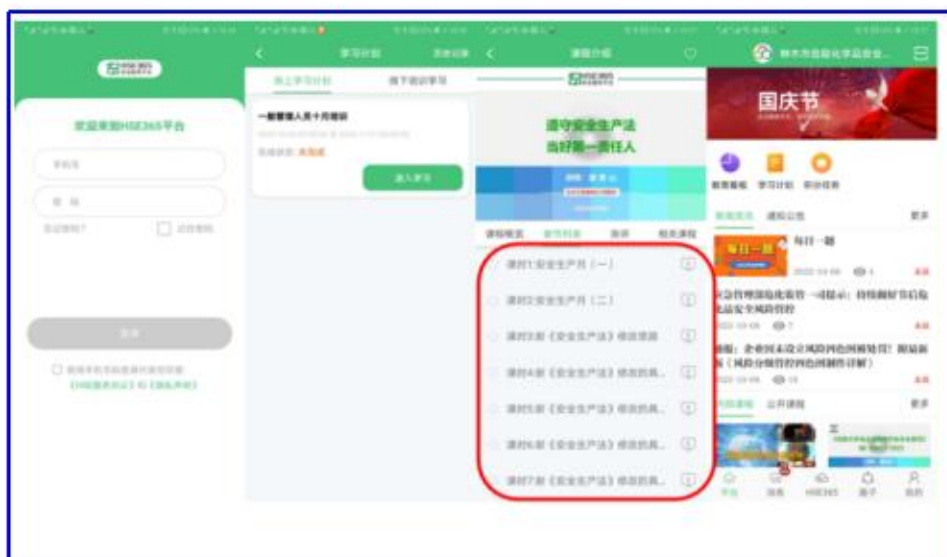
欢迎来到HSE365平台

学习计划

线上学习计划　线下培训学习

一般管理人员十月培训

进入学习

课程介绍

遵守安全生产法
当好第一责任人

课程概览　学习列表　测评　相关课程

课时1:安全生产月（一）
课时2:安全生产月（二）
课时3:新《安全生产法》修改背景
课时4:新《安全生产法》修改的具...
课时5:新《安全生产法》修改的具...
课时6:新《安全生产法》修改的具...
课时7:新《安全生产法》修改的具...

国庆节

每日一题

更多

首页　HSE365　我的